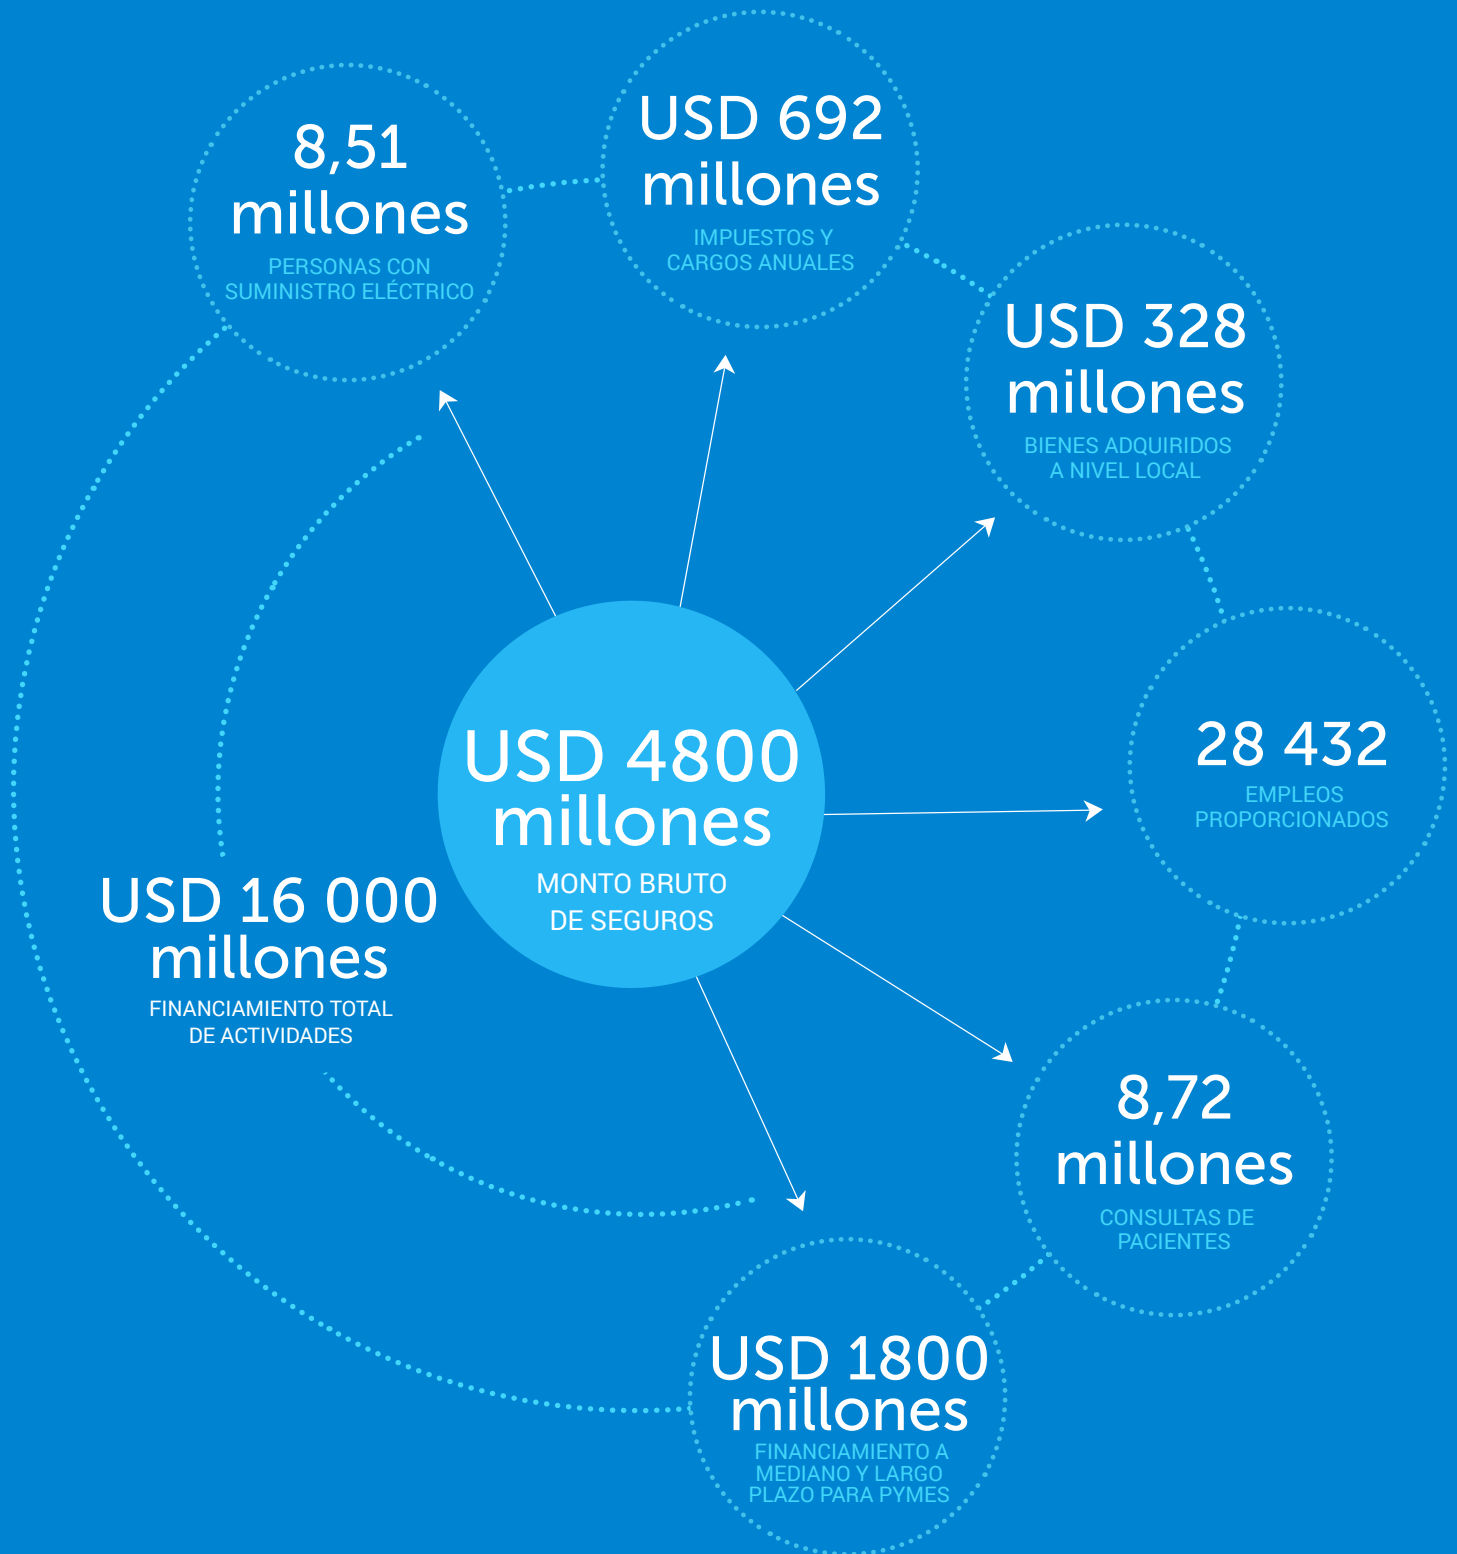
8,51 millones
PERSONAS CON SUMINISTRO ELÉCTRICO

USD 692 millones
IMPUESTOS Y CARGOS ANUALES

USD 328 millones
BIENES ADQUIRIDOS A NIVEL LOCAL

USD 4800 millones
MONTO BRUTO DE SEGUROS

28 432
EMPLEOS PROPORCIONADOS

USD 16 000 millones
FINANCIAMIENTO TOTAL DE ACTIVIDADES

8,72 millones
CONSULTAS DE PACIENTES

USD 1800 millones
FINANCIAMIENTO A MEDIANO Y LARGO PLAZO PARA PYMES